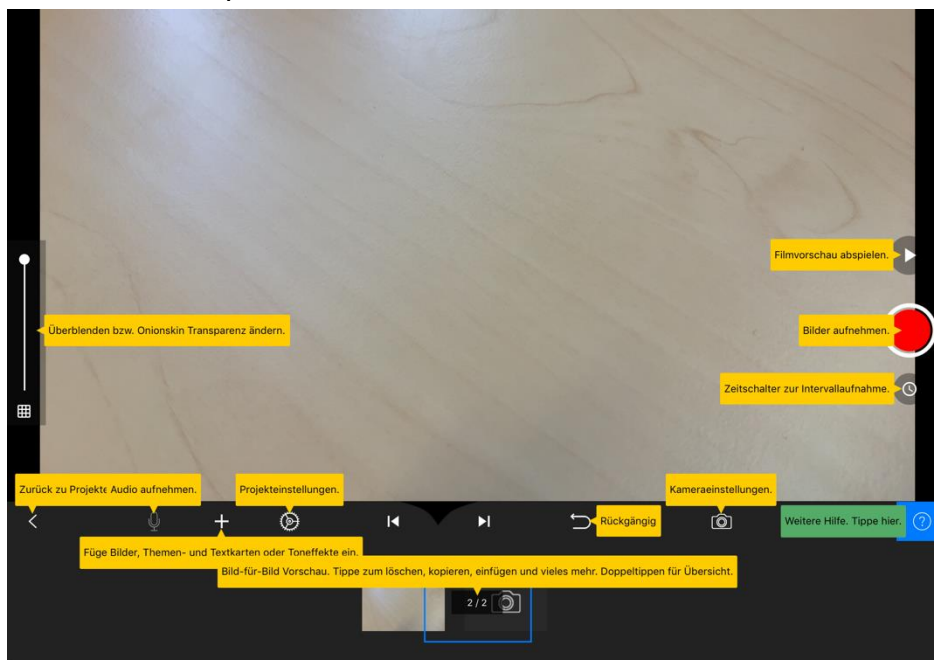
Filmvorschau abspielen.

Überblenden bzw. Onionskin Transparenz ändern.

Bilder aufnehmen.

Zeitschalter zur Intervallaufnahme.

Zurück zu Projekte Audio aufnehmen.

Projekteinstellungen.

Kameraeinstellungen.

Rückgängig

Weitere Hilfe. Tippe hier.

Füge Bilder, Themen- und Textkarten oder Toneffekte ein.

Bild-für-Bild Vorschau. Tippe zum löschen, kopieren, einfügen und vieles mehr. Doppeltippen für Übersicht.

2 / 2